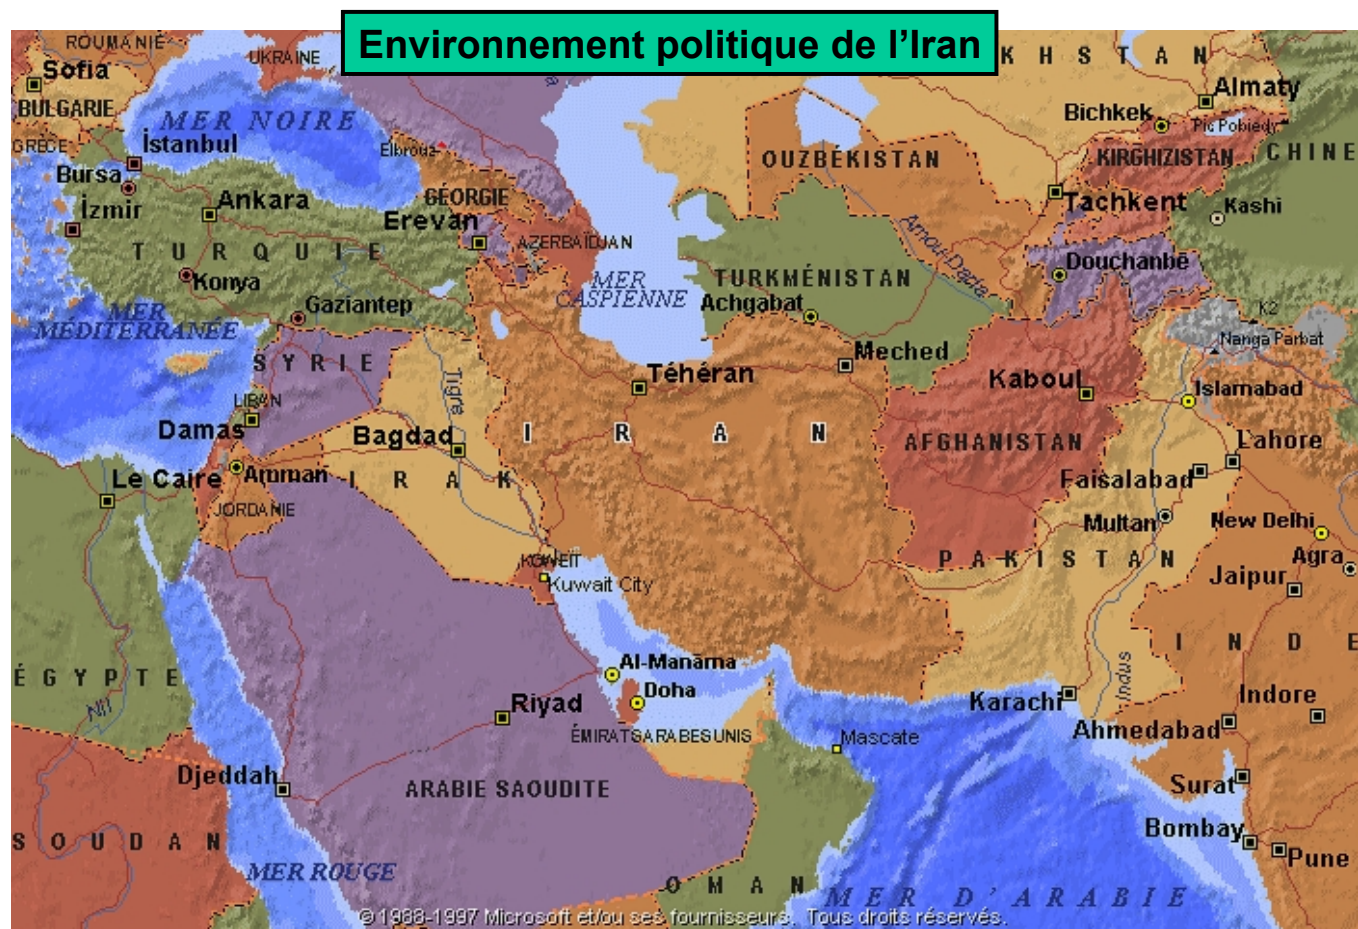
Environnement politique de l'Iran

ROUMANIE
UKRAINE
KHSTAN
Sofia
BULGARIE
MER NOIRE
Almaty
Bichkek
Pic Pobiedy
GRÈCE
Istanbul
Elbrouz
OUZBEKISTAN
KIRGHIZISTAN
CHINE
Bursa
Ankara
GÉORGIE
Izmir
Erevan
Tachkent
Kashi
TURQUIE
AZERBAÏDJAN
Amou-Daria
Konya
MER CASPIENNE
TURKMÉNISTAN
Douchanbé
Gaziantep
Achgabat
MER MÉDITERRANÉE
K2
SYRIE
Nanga Parbat
Meched
Téhéran
Kaboul
LIBAN
Tigre
Islamabad
Damas
Bagdad
IRAN
AFGHANISTAN
Lahore
Le Caire
Amman
IRAK
Faisalabad
JORDANIE
Multan
New Delhi
KOWEIT
PAKISTAN
Agra
Kuwait City
Jaipur
INDE
ÉGYPTE
Al-Manama
Nil
Doha
Indus
Riyad
Karachi
Indore
ÉMIRATS ARABES UNIS
Mascate
Ahmedabad
Djeddah
ARABIE SAOUDITE
Surat
SOUDAN
Bombay
MER ROUGE
Pune
OMAN
MER D'ARABIE
© 1988-1997 Microsoft et/ou ses fournisseurs. Tous droits réservés.